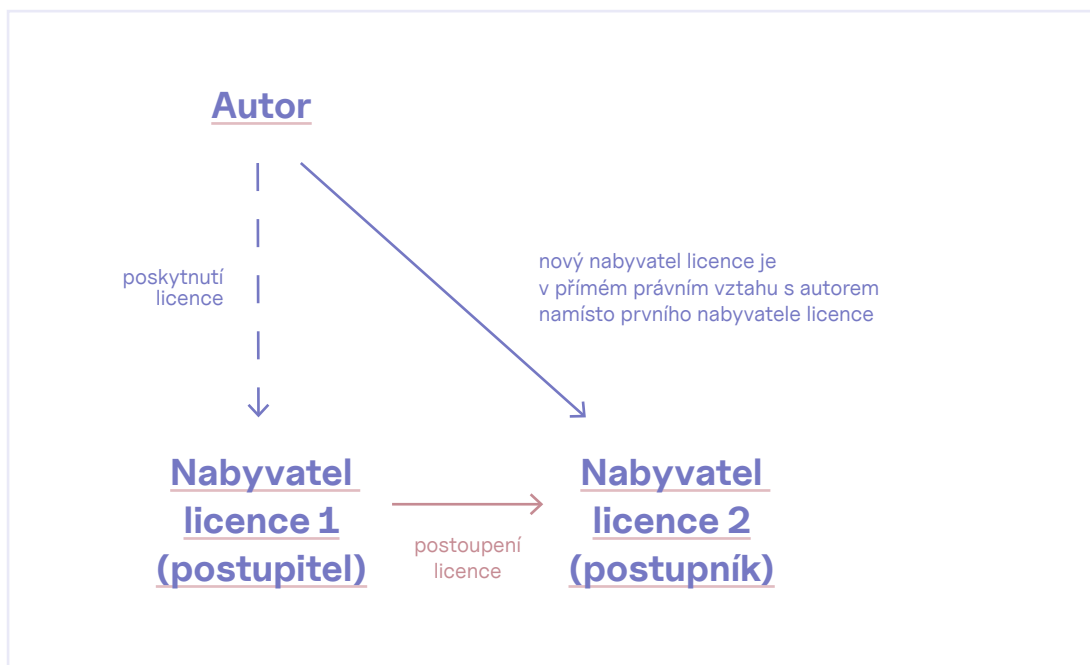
Autor

poskytnutí licence

nový nabyvatel licence je v přímém právním vztahu s autorem namísto prvního nabyvatele licence

Nabyvatel licence 1 (postupitel)

postoupení licence

Nabyvatel licence 2 (postupník)